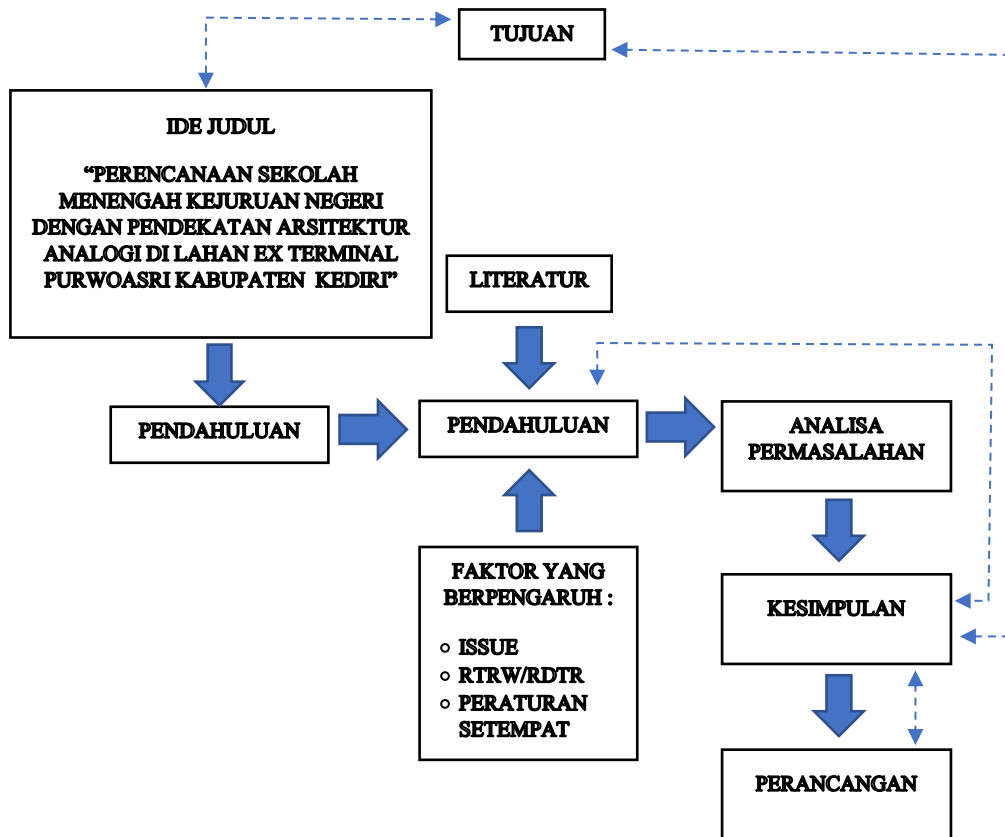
TUJUAN

IDE JUDUL

“PERENCANAAN SEKOLAH MENENGAH KEJURUAN NEGERI DENGAN PENDEKATAN ARSITEKTUR ANALOGI DI LAHAN EX TERMINAL PURWOASRI KABUPATEN KEDIRI”

LITERATUR

PENDAHULUAN

PENDAHULUAN

ANALISA PERMASALAHAN

FAKTOR YANG BERPENGARUH :

- ISSUE
- RTRW/RDTR
- PERATURAN SETEMPAT

KESIMPULAN

PERANCANGAN